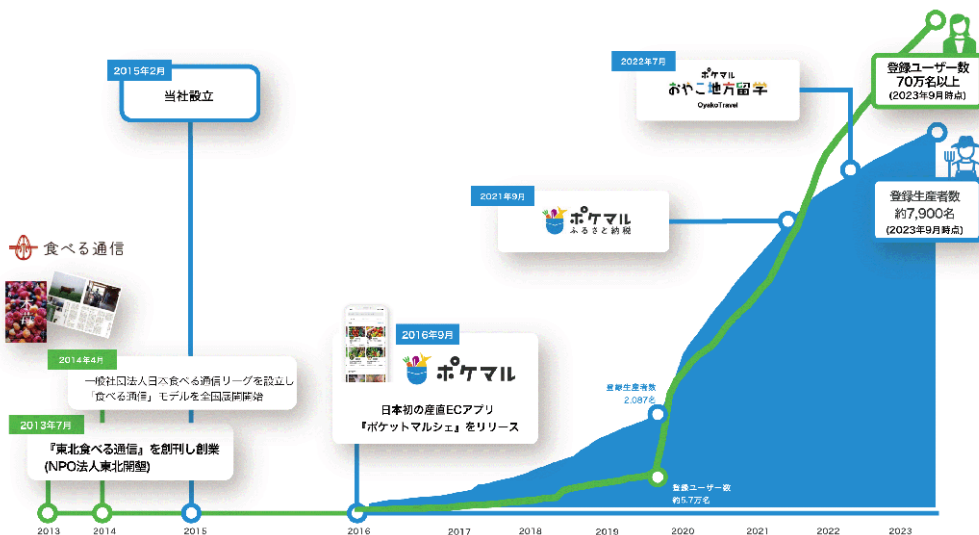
2015年2月
当社設立

2022年7月
ポケマル おやこ地方留学
OyakoTravel

登録ユーザー数
70万名以上
(2023年9月時点)

2021年9月
ポケマル ふるさと納税

登録生産者数
約7,900名
(2023年9月時点)

食べる通信

2014年4月
一般社団法人日本食べる通信リーグを設立し「食べる通信」モデルを全国展開開始

2013年7月
『東北食べる通信』を創刊し創業
(NPO法人東北開墾)

2016年9月
ポケマル
日本初の産直ECアプリ
『ポケットマルシェ』をリリース

登録生産者数
2,087名

登録ユーザー数
約5.7万名

2013
2014
2015
2016
2017
2018
2019
2020
2021
2022
2023